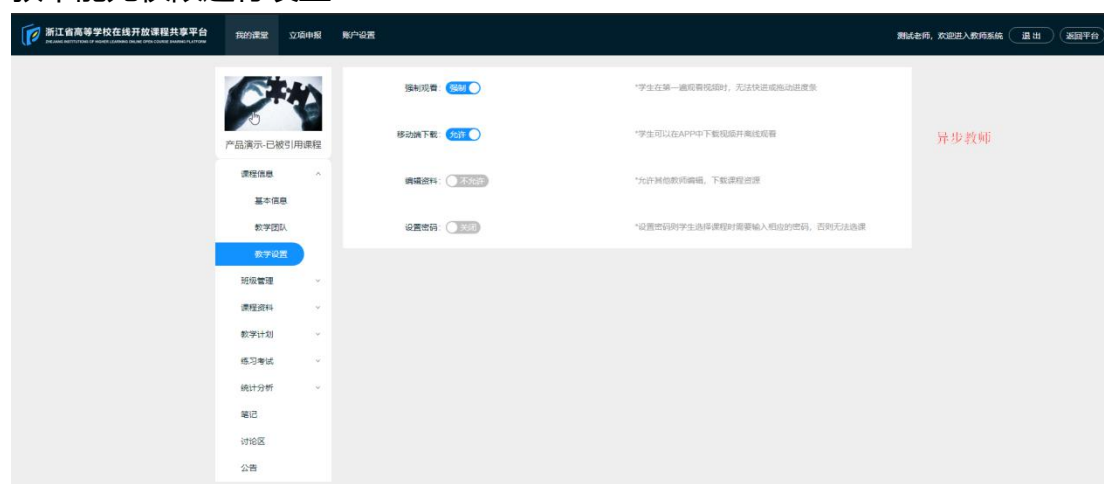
浙江省高等学校在线开放课程共享平台
ZHEJIANG INSTITUTIONS OF HIGHER LEARNING ONLINE OPEN COURSE SHARING PLATFORM

我的课堂 立项申报 账户设置

测试老师，欢迎进入教师系统 退出 返回平台

产品演示-已被引用课程

课程信息
基本信息
教学团队
教学设置
班级管理
课程资料
教学计划
练习考试
统计分析
笔记
讨论区
公告

强制观看: 强制
*学生在第一遍观看视频时，无法快进或拖动进度条

移动端下载: 允许
*学生可以在APP中下载视频并离线观看

编辑资料: 不允许
*允许其他教师编辑、下载课程资源

设置密码: 关闭
*设置密码则学生选择课程时需要输入相应的密码，否则无法选课

异步教师